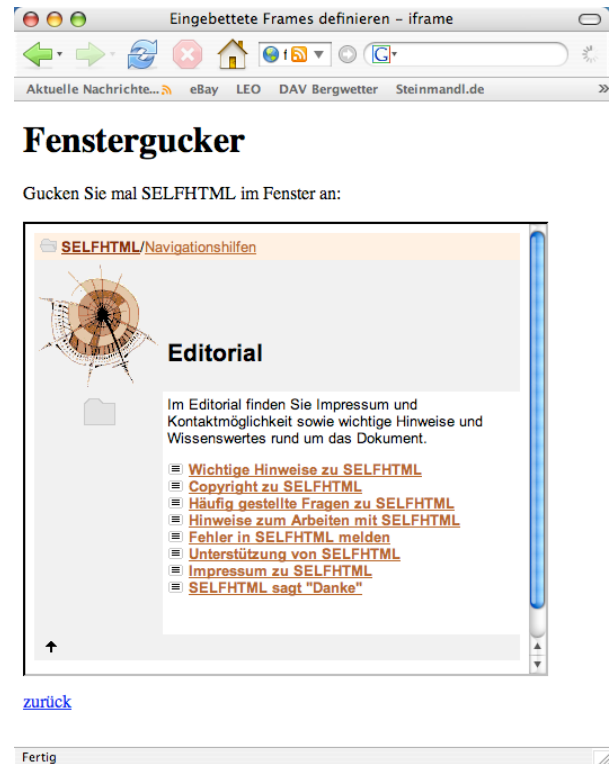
Eingebettete Frames definieren – iframe

Aktuelle Nachrichte... eBay LEO DAV Bergwetter Steinmandl.de

# Fenstergucker

Gucken Sie mal SELFHTML im Fenster an:

SELFHTML/Navigationshilfen

Editorial

Im Editorial finden Sie Impressum und Kontaktmöglichkeit sowie wichtige Hinweise und Wissenswertes rund um das Dokument.

Wichtige Hinweise zu SELFHTML
Copyright zu SELFHTML
Häufig gestellte Fragen zu SELFHTML
Hinweise zum Arbeiten mit SELFHTML
Fehler in SELFHTML melden
Unterstützung von SELFHTML
Impressum zu SELFHTML
SELFHTML sagt "Danke"

zurück

Fertig